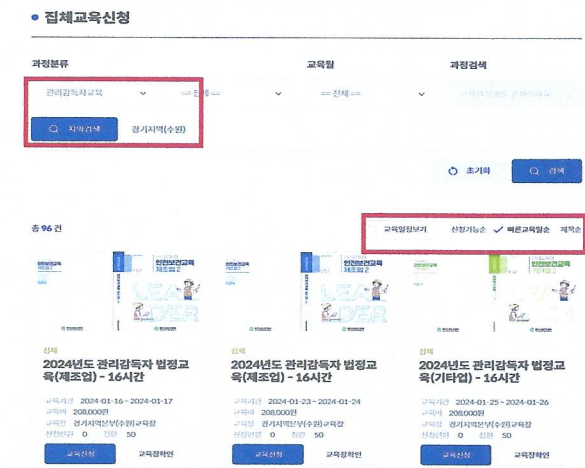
• 집체교육신청

과정분류

관리감독자교육

== 전체 ==

교육월

== 전체 ==

과정검색

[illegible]

지역검색

경기지역(수원)

초기화

검색

총 96 건

교육일정보기

신청가능순

✓ 빠른교육일순

제목순

안전보건교육 제조업 2

집체

2024년도 관리감독자 법정교육(제조업) - 16시간

교육기간 2024-01-16 ~ 2024-01-17

교육비 208,000원

교육장 경기지역본부(수원)교육장

신청인원 0 정원 50

교육신청

교육장안내

안전보건교육 제조업 2

집체

2024년도 관리감독자 법정교육(제조업) - 16시간

교육기간 2024-01-23 ~ 2024-01-24

교육비 208,000원

교육장 경기지역본부(수원)교육장

신청인원 0 정원 50

교육신청

교육장안내

안전보건교육 기타업 2

집체

2024년도 관리감독자 법정교육(기타업) - 16시간

교육기간 2024-01-25 ~ 2024-01-26

교육비 208,000원

교육장 경기지역본부(수원)교육장

신청인원 0 정원 50

교육신청

교육장안내